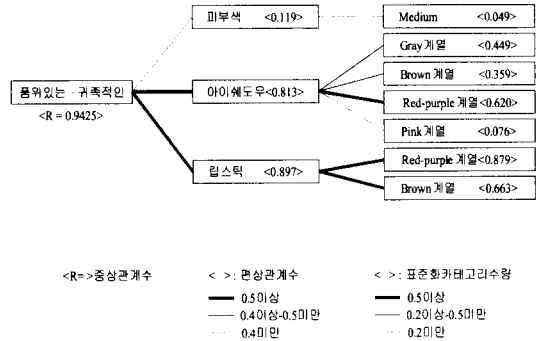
품위있는 · 귀족적인
<R = 0.9425>

피부색 <0.119>

Medium <0.049>

아이쉐도우 <0.813>

Gray 계열 <0.449>

Brown 계열 <0.359>

Red-purple 계열 <0.620>

Pink 계열 <0.076>

립스틱 <0.897>

Red-purple 계열 <0.879>

Brown 계열 <0.663>

<R=>중상관계수

< >: 편상관계수
0.5이상
0.4이상-0.5미만
0.4미만

< >: 표준화카테고리수량
0.5이상
0.2이상-0.5미만
0.2미만